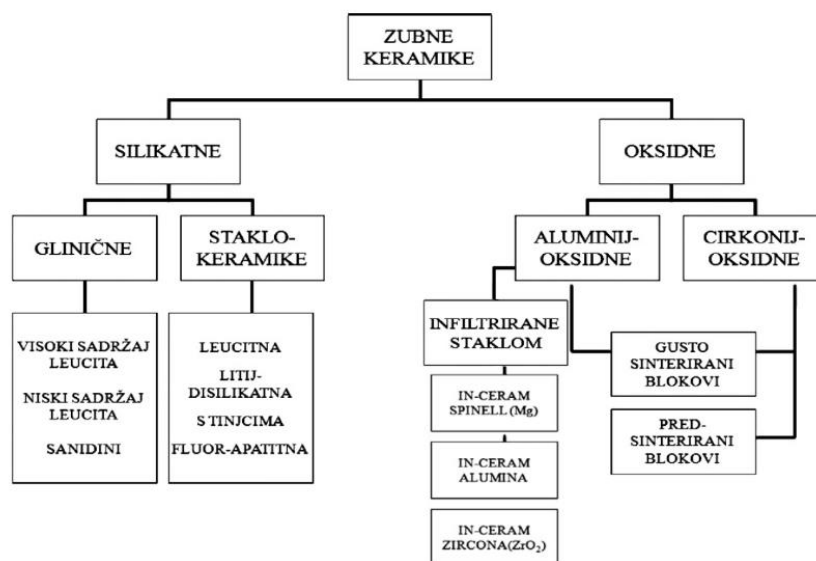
ZUBNE KERAMIKE

SILIKATNE

OKSIDNE

GLINIČNE

STAKLO-KERAMIKE

ALUMINIJ-OKSIDNE

CIRKONIJ-OKSIDNE

VISOKI SADRŽAJ LEUCITA

NISKI SADRŽAJ LEUCITA

SANIDINI

LEUCITNA

LITIJ-DISILIKATNA

S TINJCIMA

FLUOR-APATITNA

INFILTRIRANE STAKLOM

IN-CERAM SPINELL (Mg)

IN-CERAM ALUMINA

IN-CERAM ZIRCONA($ZrO_2$)

GUSTO SINTERIRANI BLOKOVI

PRED-SINTERIRANI BLOKOVI